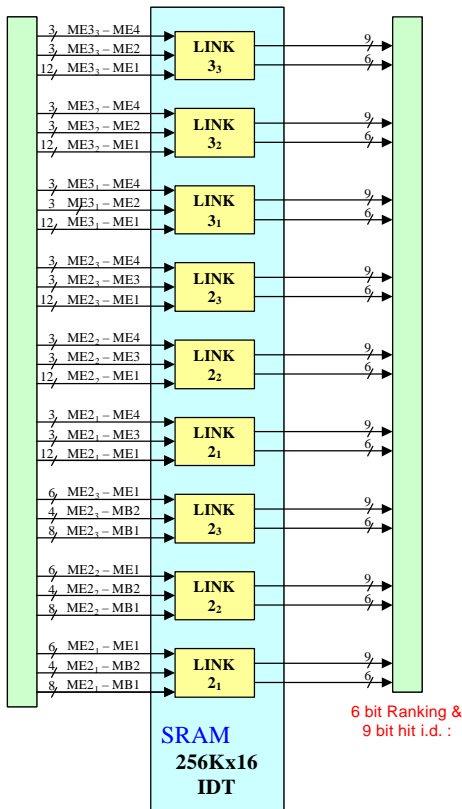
3 $ME3_3 - ME4$
3 $ME3_3 - ME2$
12 $ME3_3 - ME1$
LINK $3_3$
9
6

3 $ME3_2 - ME4$
3 $ME3_2 - ME2$
12 $ME3_2 - ME1$
LINK $3_2$
9
6

3 $ME3_1 - ME4$
3 $ME3_1 - ME2$
12 $ME3_1 - ME1$
LINK $3_1$
9
6

3 $ME2_3 - ME4$
3 $ME2_3 - ME3$
12 $ME2_3 - ME1$
LINK $2_3$
9
6

3 $ME2_2 - ME4$
3 $ME2_2 - ME3$
12 $ME2_2 - ME1$
LINK $2_2$
9
6

3 $ME2_1 - ME4$
3 $ME2_1 - ME3$
12 $ME2_1 - ME1$
LINK $2_1$
9
6

6 $ME2_3 - ME1$
4 $ME2_3 - MB2$
8 $ME2_3 - MB1$
LINK $2_3$
9
6

6 $ME2_2 - ME1$
4 $ME2_2 - MB2$
8 $ME2_2 - MB1$
LINK $2_2$
9
6

6 $ME2_1 - ME1$
4 $ME2_1 - MB2$
8 $ME2_1 - MB1$
LINK $2_1$
9
6

SRAM
256Kx16
IDT

6 bit Ranking &
9 bit hit i.d. :